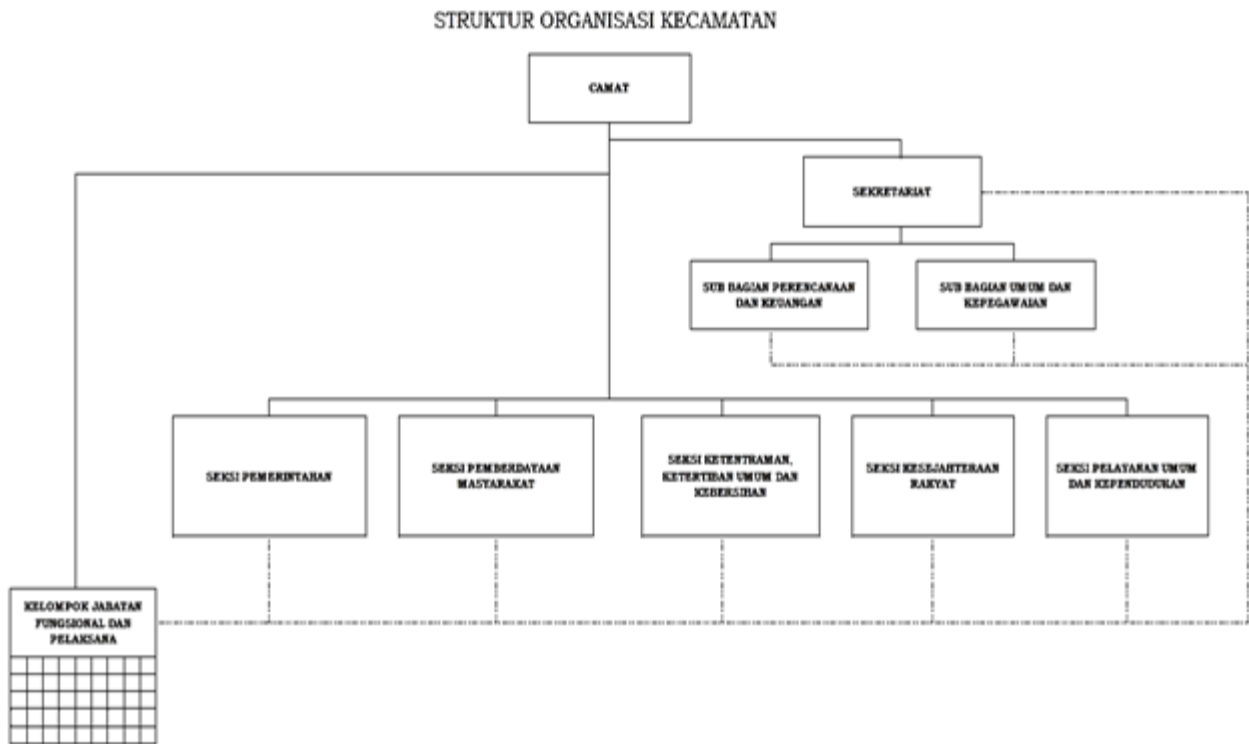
STRUKTUR ORGANISASI KECAMATAN

CAMAT

SEKRETARIAT

SUB BAGIAN PERENCANAAN DAN KEUANGAN

SUB BAGIAN UMUM DAN KEPEGAWAIAN

SEKSI PEMERINTAHAN

SEKSI PEMBERDAYAAN MASYARAKAT

SEKSI KETENTRAMAN, KETERTIBAN UMUM DAN KEBERSIHAN

SEKSI KESEJAHTERAAN RAKYAT

SEKSI PELAYANAN UMUM DAN KEPENDUDUKAN

KELOMPOK JABATAN FUNGSIONAL DAN PELAKSANA